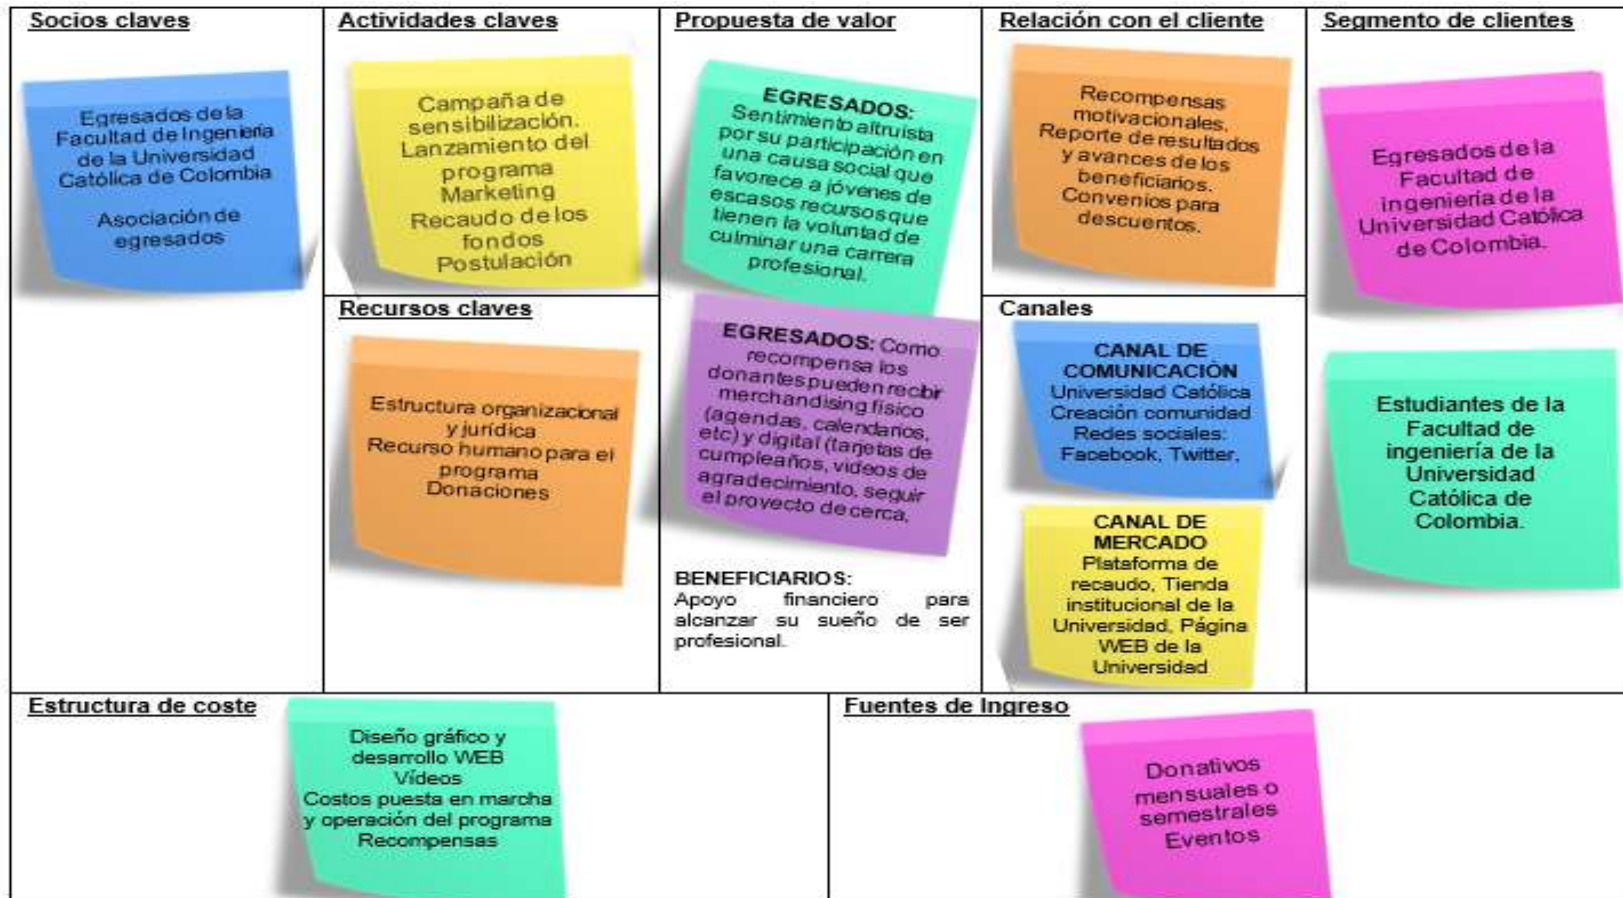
Socios claves

Egresados de la Facultad de Ingeniería de la Universidad Católica de Colombia

Asociación de egresados

Actividades claves

Campaña de sensibilización. Lanzamiento del programa Marketing Recaudo de los fondos Postulación

Recursos claves

Estructura organizacional y jurídica Recurso humano para el programa Donaciones

Propuesta de valor

EGRESADOS: Sentimiento altruista por su participación en una causa social que favorece a jóvenes de escasos recursos que tienen la voluntad de culminar una carrera profesional.

EGRESADOS: Como recompensa los donantes pueden recibir merchandising físico (agendas, calendarios, etc) y digital (tarjetas de cumpleaños, videos de agradecimiento, seguir el proyecto de cerca.

BENEFICIARIOS: Apoyo financiero para alcanzar su sueño de ser profesional.

Relación con el cliente

Recompensas motivacionales. Reporte de resultados y avances de los beneficiarios. Convenios para descuentos.

Canales

CANAL DE COMUNICACIÓN Universidad Católica Creación comunidad Redes sociales: Facebook, Twitter,

CANAL DE MERCADO Plataforma de recaudo, Tienda institucional de la Universidad, Página WEB de la Universidad

Segmento de clientes

Egresados de la Facultad de ingeniería de la Universidad Católica de Colombia.

Estudiantes de la Facultad de ingeniería de la Universidad Católica de Colombia.

Estructura de coste

Diseño gráfico y desarrollo WEB Vídeos Costos puesta en marcha y operación del programa Recompensas

Fuentes de Ingreso

Donativos mensuales o semestrales Eventos